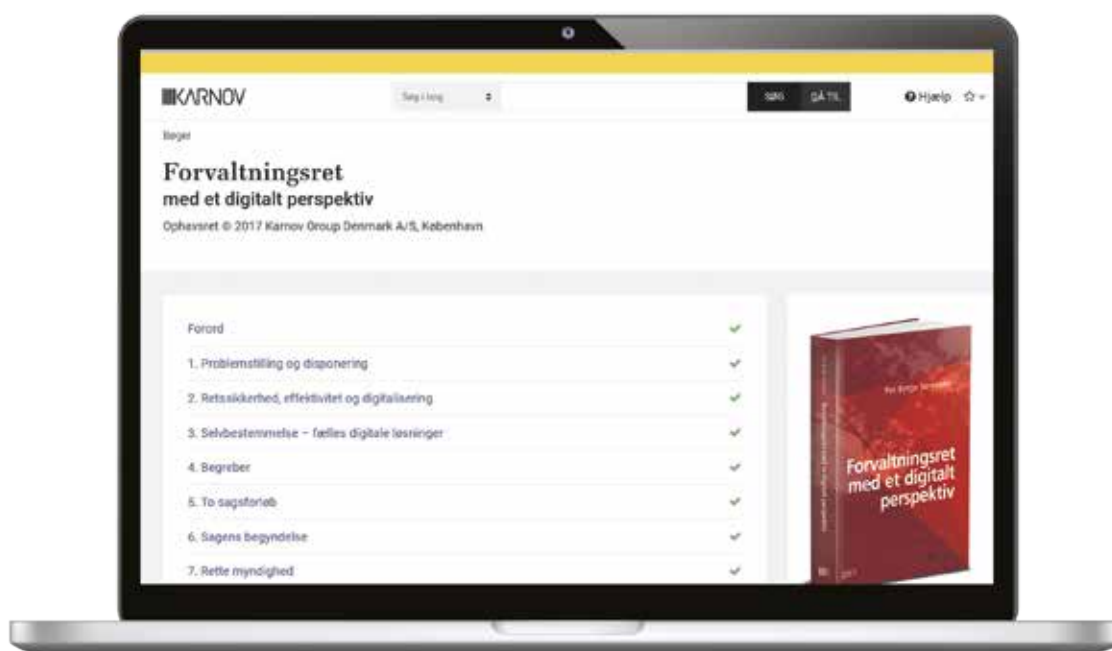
KARNOV

Søg i bog

SØG GÅ TIL

Hjælp

Bøger

Forvaltningsret
med et digitalt perspektiv

Ophavsret © 2017 Karnov Group Denmark A/S, København

Forord
1. Problemstilling og disponering
2. Retssikkerhed, effektivitet og digitalisering
3. Selvbestemmelse – fælles digitale løsninger
4. Begreber
5. To sagsforløb
6. Sagens begyndelse
7. Rette myndighed

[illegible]

Forvaltningsret med et digitalt perspektiv